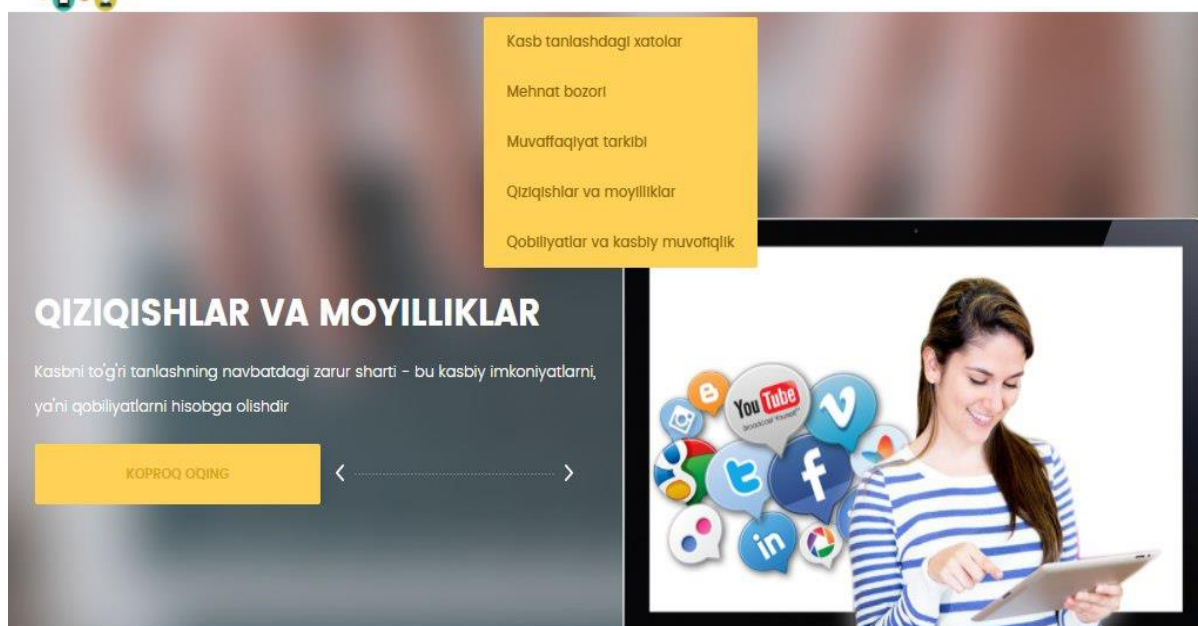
Kasb tanlashdagi xatolar

Mehnat bozori

Muvaffaqiyat tarkibi

Qiziqishlar va moyilliklar

Qobiliyatlar va kasbiy muvofiqlik

QIZIQISHLAR VA MOYILLIKLAR

Kasbni to'g'ri tanlashning navbatdagi zarur sharti - bu kasbiy imkoniyatlarni, ya'ni qobiliyatlarni hisobga olishdir

KOPROQ OQING

‹ ›

You Tube Broadcast Yourself